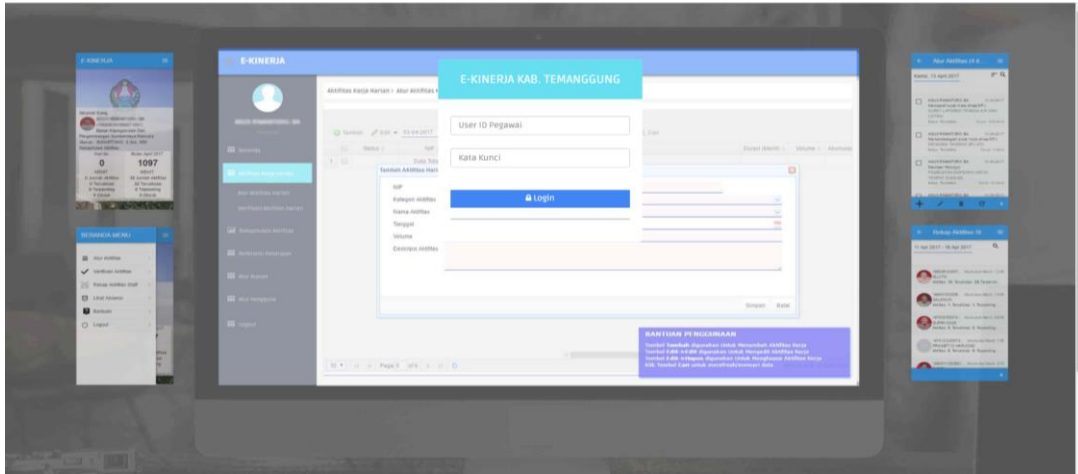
E-KINERJA

E-KINERJA KAB. TEMANGGUNG

User ID Pegawai

Kata Kunci

Login

Aktifitas Kerja Harian › Atur Aktifitas

Tambah Aktifitas Harian

NIP

Kategori Aktifitas

Nama Aktifitas

Tanggal

Volume

Deskripsi Aktifitas

Simpan

Batal

BANTUAN PENGGUNAAN

E-KINERJA

0

1097

BERANDA MENU

Atur Aktifitas

Verifikasi Aktifitas

Rekap Aktifitas Staff

Lihat Absensi

Bantuan

Logout

Atur Aktifitas (4 A

Kamis, 13 April 2017

Rekap Aktifitas St

11 Apr 2017 - 18 Apr 2017

Page 1 of 6